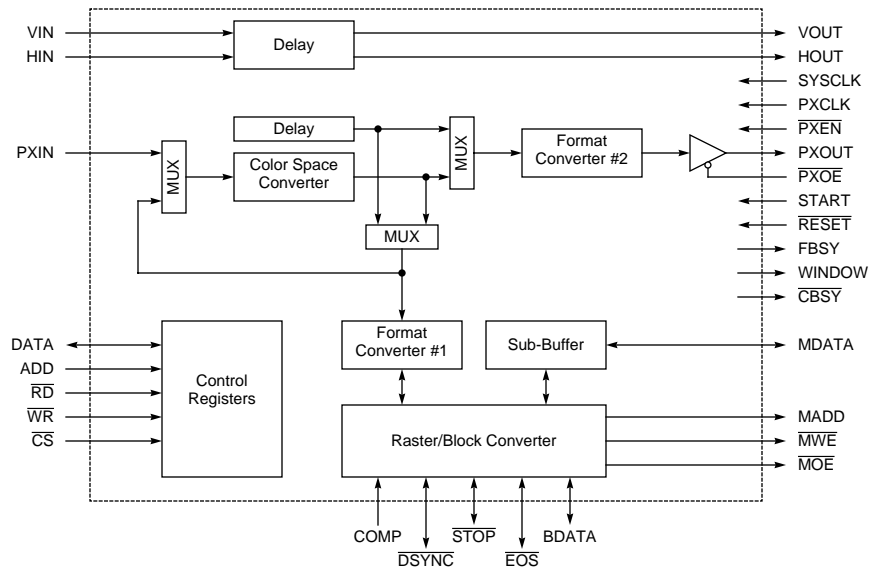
VIN
HIN
Delay
VOUT
HOUT
SYSCLK
PXCLK
$\overline{PXEN}$
PXIN
Delay
MUX
Format Converter #2
MUX
Color Space Converter
PXOUT
$\overline{PXOE}$
START
$\overline{RESET}$
MUX
FBSY
WINDOW
$\overline{CBSY}$
DATA
Format Converter #1
Sub-Buffer
MDATA
ADD
$\overline{RD}$
Control Registers
$\overline{WR}$
$\overline{CS}$
Raster/Block Converter
MADD
$\overline{MWE}$
$\overline{MOE}$
COMP
$\overline{DSYNC}$
$\overline{STOP}$
$\overline{EOS}$
BDATA